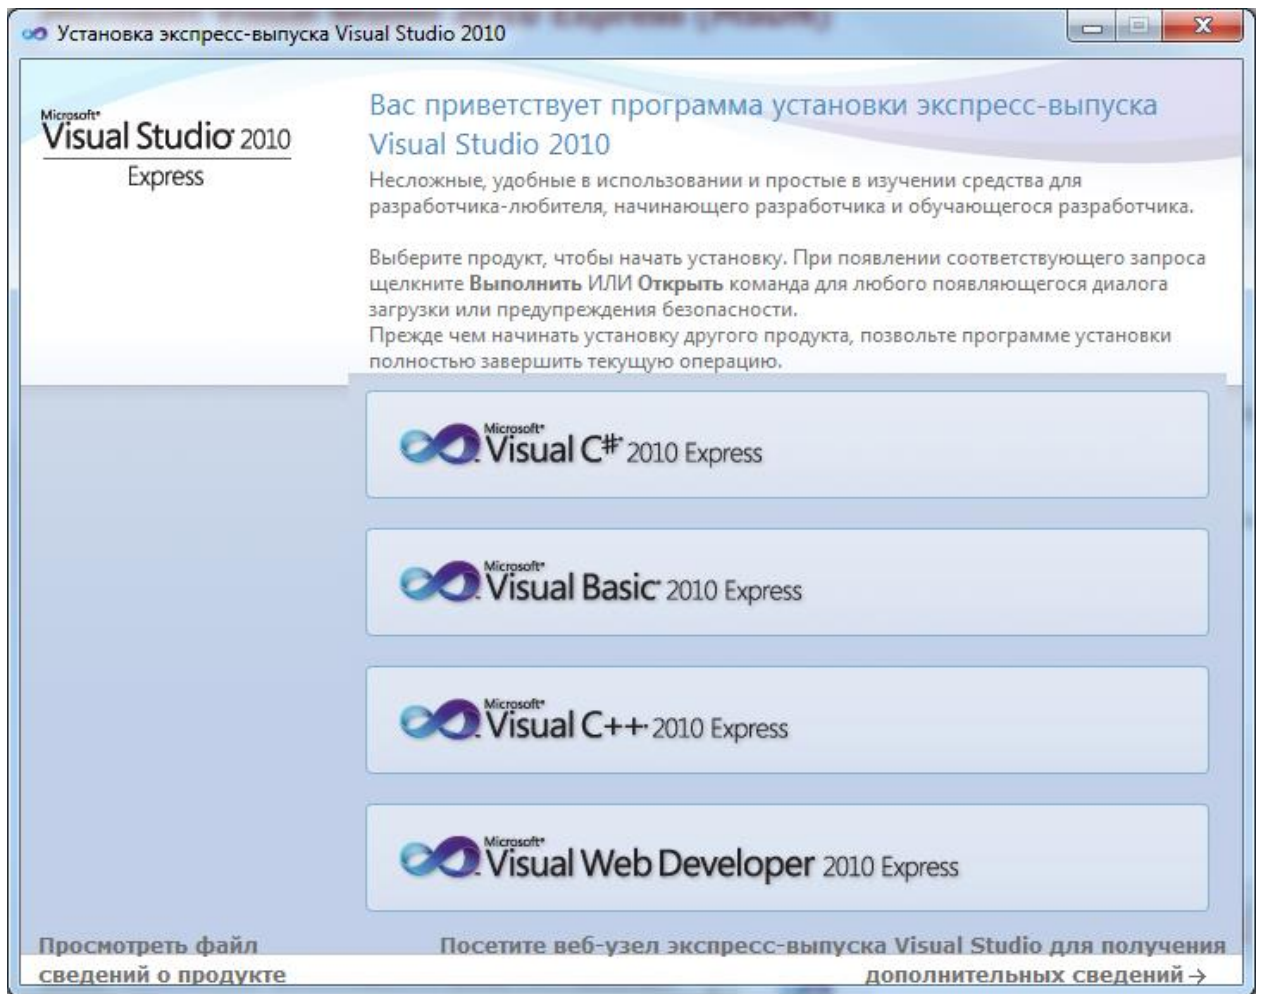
Установка экспресс-выпуска Visual Studio 2010

Microsoft® Visual Studio® 2010 Express

Вас приветствует программа установки экспресс-выпуска Visual Studio 2010

Несложные, удобные в использовании и простые в изучении средства для разработчика-любителя, начинающего разработчика и обучающегося разработчика.

Выберите продукт, чтобы начать установку. При появлении соответствующего запроса щелкните **Выполнить** ИЛИ **Открыть** команда для любого появляющегося диалога загрузки или предупреждения безопасности.
Прежде чем начинать установку другого продукта, позвольте программе установки полностью завершить текущую операцию.

Microsoft® Visual C#® 2010 Express

Microsoft® Visual Basic® 2010 Express

Microsoft® Visual C++® 2010 Express

Microsoft® Visual Web Developer 2010 Express

Просмотреть файл сведений о продукте

Посетите веб-узел экспресс-выпуска Visual Studio для получения дополнительных сведений →